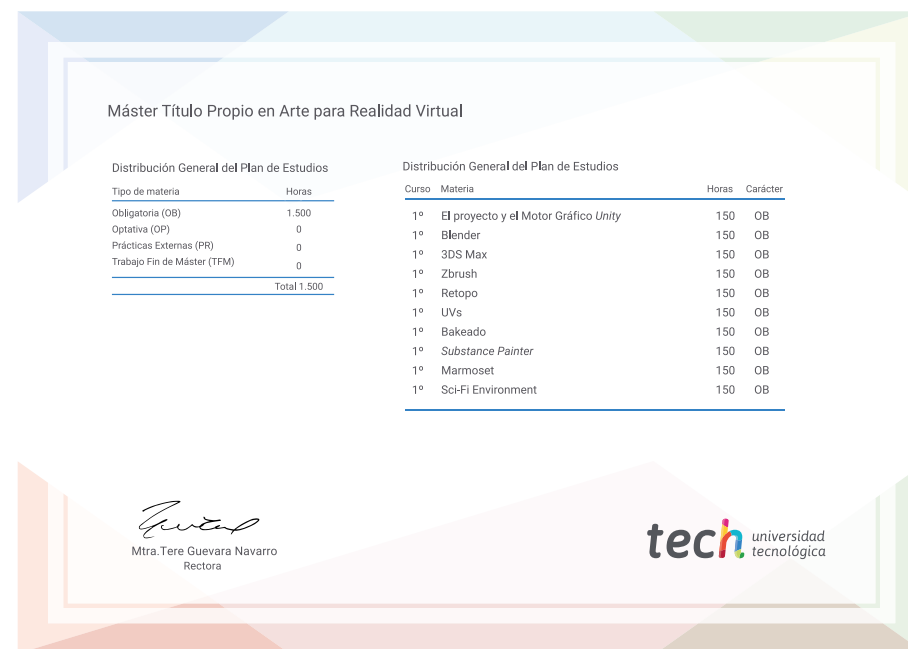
Máster Título Propio en Arte para Realidad Virtual

Distribución General del Plan de Estudios

| Tipo de materia | Horas |
|---|---|
| Obligatoria (OB) | 1.500 |
| Optativa (OP) | 0 |
| Prácticas Externas (PR) | 0 |
| Trabajo Fin de Máster (TFM) | 0 |
| | Total 1.500 |

Distribución General del Plan de Estudios

| Curso | Materia | Horas | Carácter |
|---|---|---|---|
| 1º | El proyecto y el Motor Gráfico Unity | 150 | OB |
| 1º | Blender | 150 | OB |
| 1º | 3DS Max | 150 | OB |
| 1º | Zbrush | 150 | OB |
| 1º | Retopo | 150 | OB |
| 1º | UVs | 150 | OB |
| 1º | Bakeado | 150 | OB |
| 1º | Substance Painter | 150 | OB |
| 1º | Marmoset | 150 | OB |
| 1º | Sci-Fi Environment | 150 | OB |

Mtra.Tere Guevara Navarro
Rectora

tech universidad tecnológica